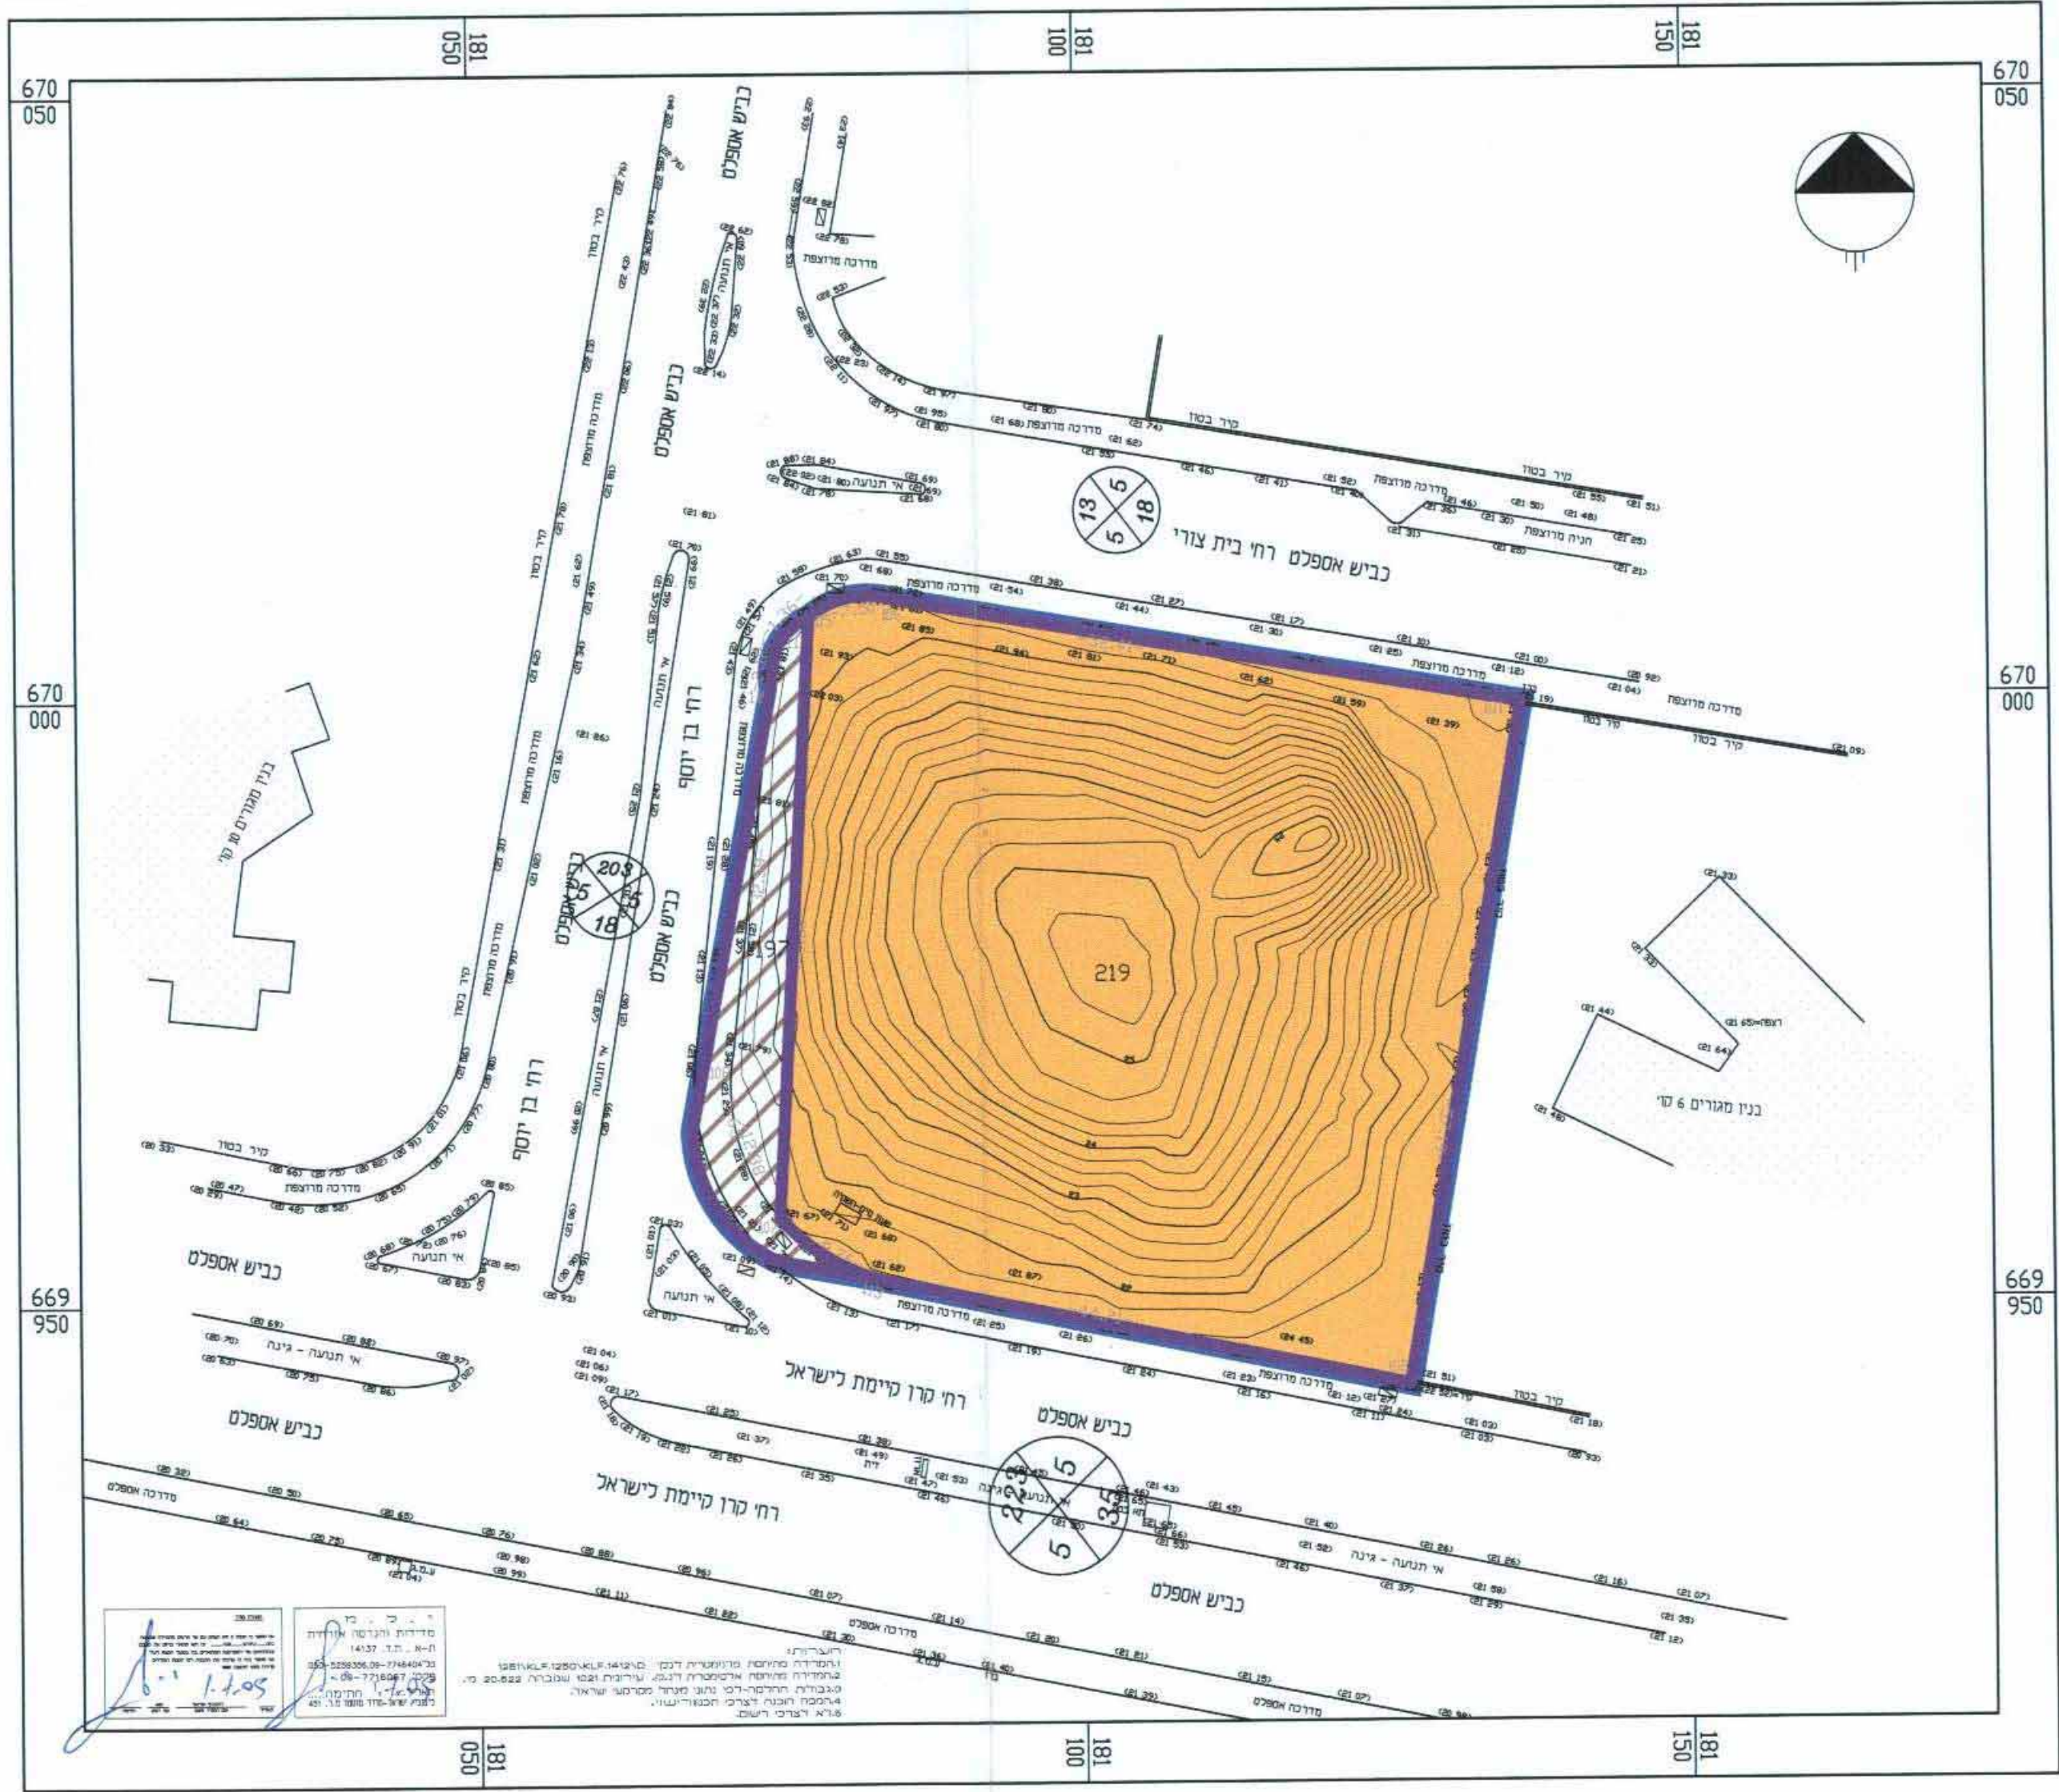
181
050

181
100

181
150

670
050

670
050

כביש אספלט

כביש אספלט

קיר בטון

אי תנועה

מדרכה מרוצפת

קיר בטון

מדרכה מרוצפת

קיר בטון

קיר בטון

מדרכה מרוצפת

אי תנועה

13
5
5
18

כביש אספלט רח' בית צורי

חניה מרוצפת

מדרכה מרוצפת

מדרכה מרוצפת

מדרכה מרוצפת

670
000

670
000

מדרכה מרוצפת

קיר בטון

קיר בטון

בניין מגורים 10 קו'

קיר בטון

מדרכה מרוצפת

אי תנועה

רח' בן יוסף

203
25
15
18

כביש אספלט

כביש אספלט

219

מדרכה מרוצפת

אי תנועה

רח' בן יוסף

בנין מגורים 6 קו'

קיר בטון

מדרכה מרוצפת

כביש אספלט

אי תנועה

אי תנועה

669
950

669
950

אי תנועה - גינה

מדרכה מרוצפת

מדרכה מרוצפת

רח' קרן קיימת לישראל

קיר בטון

כביש אספלט

כביש אספלט

223
5
35
5

מדרכה אספלט

רח' קרן קיימת לישראל

אי תנועה - גינה

כביש אספלט

מדרכה אספלט

מדרכה אספלט

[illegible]
מדידות והנדסה אזרחית
ת-א . ת.ד. 14137
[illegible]
חתימה
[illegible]

הערות:
1.המדידה מתייחסת מרשת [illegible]
2.המדידה מתייחסת אלטימטרית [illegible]
3.גבולות החלקה-לפי נתוני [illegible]
4.המפה הוכנה לצרכי תכנון/רישוי.
5.לא לצרכי רישום.

1.1.05

181
050

181
100

181
150